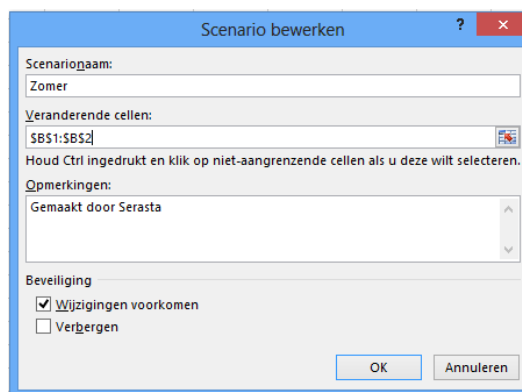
Scenario bewerken

?

×

Scenarionaam:

Zomer

Veranderende cellen:

$B$1:$B$2

Houd Ctrl ingedrukt en klik op niet-aangrenzende cellen als u deze wilt selecteren.

Opmerkingen:

Gemaakt door Serasta

Beveiliging

Wijzigingen voorkomen

Verbergen

OK

Annuleren